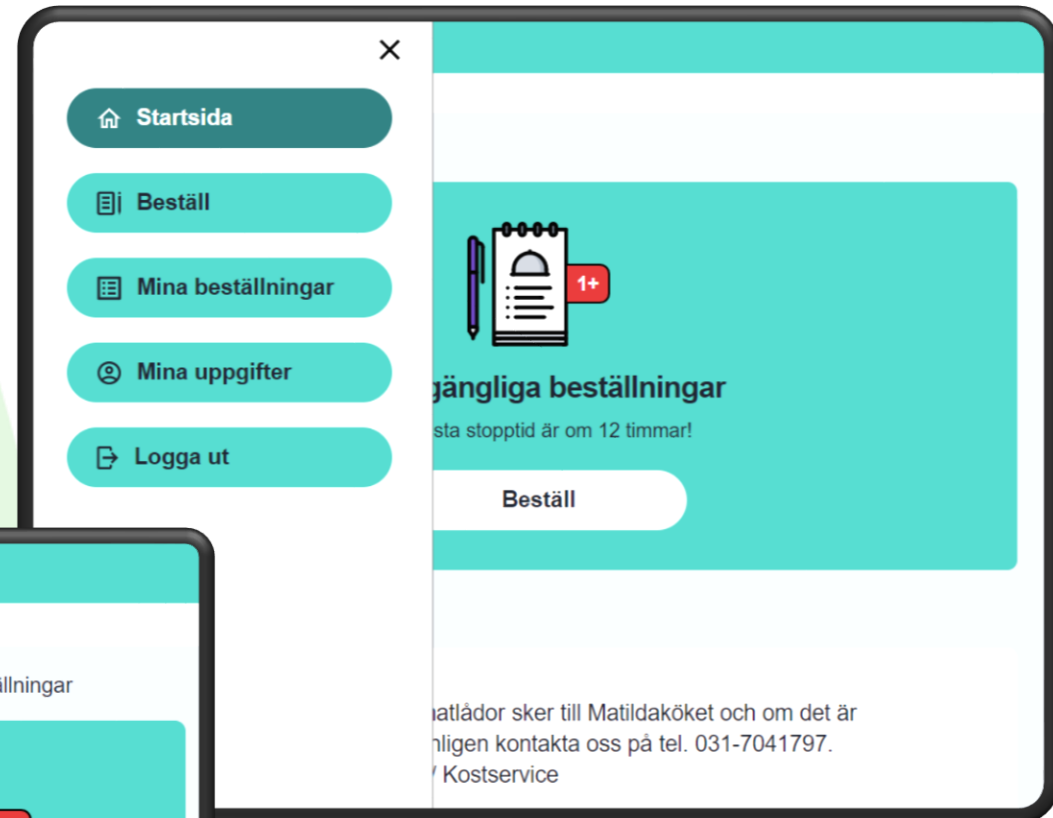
×

Startsida

Beställ

Mina beställningar

Mina uppgifter

Logga ut

1+

gängliga beställningar

sta stopptid är om 12 timmar!

Beställ

ällningar

atlådor sker till Matildaköket och om det är
nligen kontakta oss på tel. 031-7041797.
/ Kostservice